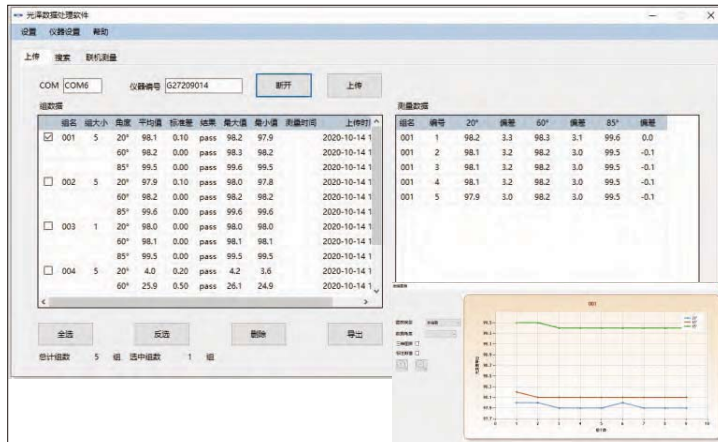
光泽数据处理软件

设置　仪器设置　帮助

上传　搜索　联机测量

COM COM6　仪器编号 G27209014　断开　上传

组数据

| | 组名 | 组大小 | 角度 | 平均值 | 标准差 | 结果 | 最大值 | 最小值 | 测量时间 | 上传时 |
|---|---|---|---|---|---|---|---|---|---|---|
| ☑ | 001 | 5 | 20° | 98.1 | 0.10 | pass | 98.2 | 97.9 | | 2020-10-14 1 |
| | | | 60° | 98.2 | 0.00 | pass | 98.3 | 98.2 | | 2020-10-14 1 |
| | | | 85° | 99.5 | 0.00 | pass | 99.6 | 99.5 | | 2020-10-14 1 |
| ☐ | 002 | 5 | 20° | 97.9 | 0.10 | pass | 98.0 | 97.8 | | 2020-10-14 1 |
| | | | 60° | 98.2 | 0.00 | pass | 98.2 | 98.2 | | 2020-10-14 1 |
| | | | 85° | 99.6 | 0.00 | pass | 99.6 | 99.6 | | 2020-10-14 1 |
| ☐ | 003 | 1 | 20° | 98.0 | 0.00 | pass | 98.0 | 98.0 | | 2020-10-14 1 |
| | | | 60° | 98.1 | 0.00 | pass | 98.1 | 98.1 | | 2020-10-14 1 |
| | | | 85° | 99.5 | 0.00 | pass | 99.5 | 99.5 | | 2020-10-14 1 |
| ☐ | 004 | 5 | 20° | 4.0 | 0.20 | pass | 4.2 | 3.6 | | 2020-10-14 1 |
| | | | 60° | 25.9 | 0.50 | pass | 26.1 | 24.9 | | 2020-10-14 1 |

全选　反选　删除　导出

总计组数 5 组　选中组数 1 组

测量数据

| 组名 | 编号 | 20° | 偏差 | 60° | 偏差 | 85° | 偏差 |
|---|---|---|---|---|---|---|---|
| 001 | 1 | 98.2 | 3.3 | 98.3 | 3.1 | 99.6 | 0.0 |
| 001 | 2 | 98.1 | 3.2 | 98.2 | 3.0 | 99.5 | -0.1 |
| 001 | 3 | 98.1 | 3.2 | 98.2 | 3.0 | 99.5 | -0.1 |
| 001 | 4 | 98.1 | 3.2 | 98.2 | 3.0 | 99.5 | -0.1 |
| 001 | 5 | 97.9 | 3.0 | 98.2 | 3.0 | 99.5 | -0.1 |

001